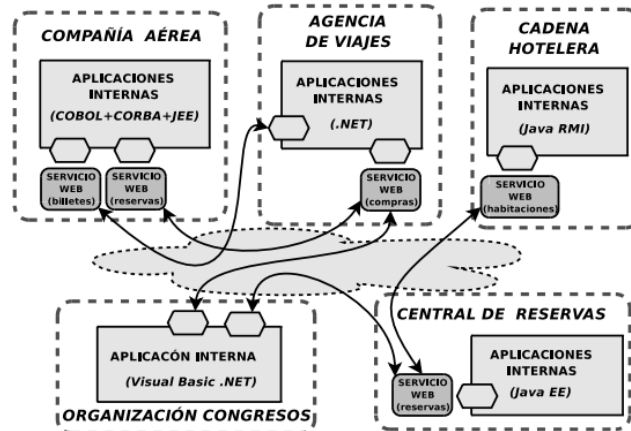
COMPAÑÍA AÉREA

APLICACIONES INTERNAS (COBOL+CORBA+JEE)

SERVICIO WEB (billetes)

SERVICIO WEB (reservas)

AGENCIA DE VIAJES

APLICACIONES INTERNAS (.NET)

SERVICIO WEB (compras)

CADENA HOTELERA

APLICACIONES INTERNAS (Java RMI)

SERVICIO WEB (habitaciones)

APLICACÓN INTERNA (Visual Basic .NET)

ORGANIZACIÓN CONGRESOS

CENTRAL DE RESERVAS

SERVICIO WEB (reservas)

APLICACIONES INTERNAS (Java EE)